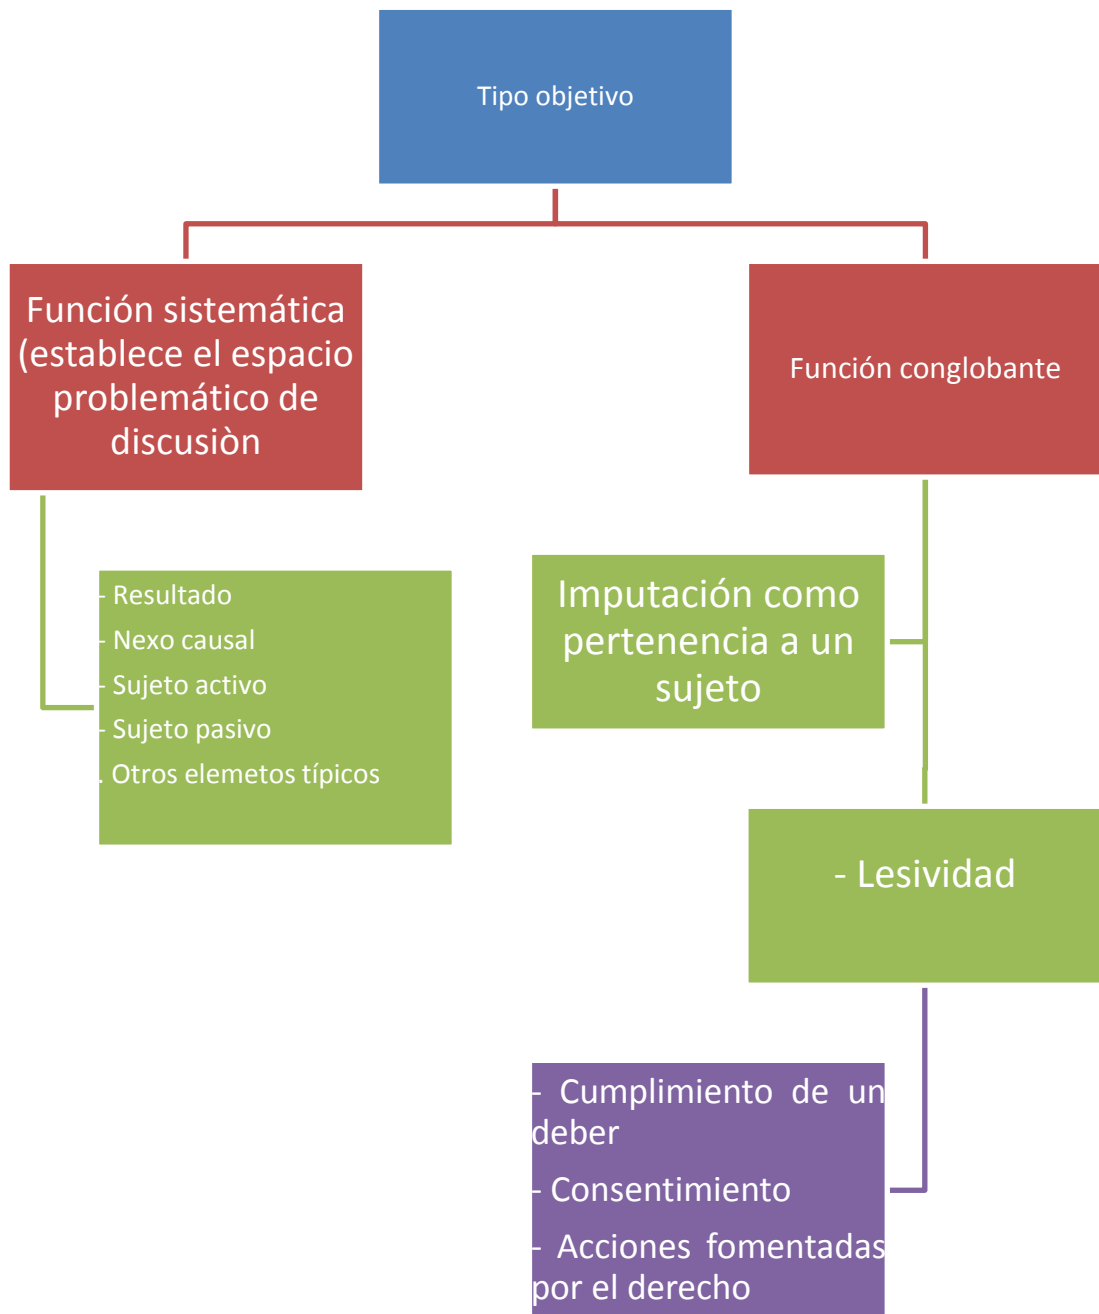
Tipo objetivo

Función sistemática (establece el espacio problemático de discusiòn

Función conglobante

- Resultado
- Nexo causal
- Sujeto activo
- Sujeto pasivo
. Otros elemetos típicos

Imputación como pertenencia a un sujeto

- Lesividad

- Cumplimiento de un deber
- Consentimiento
- Acciones fomentadas por el derecho